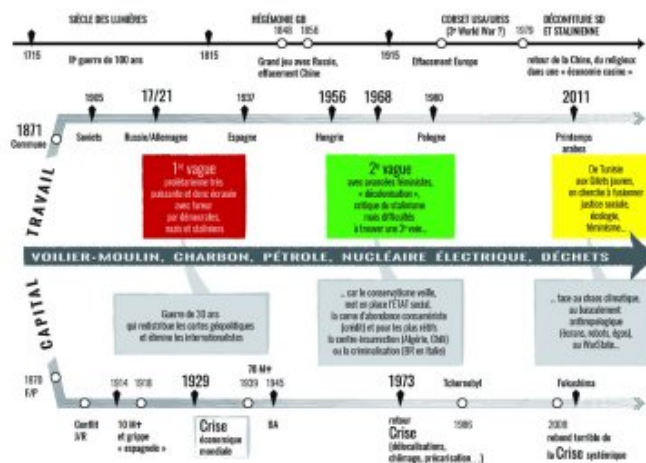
SIÈCLE DES LUMIÈRES

HÉGÉMONIE GB

CORSET USA/URSS (3e World War ?)

DÉCONFITURE SD ET STALINIENNE

1715

IIe guerre de 100 ans

1815

1848 1856

Grand jeu avec Russie, effacement Chine

1915

Effacement Europe

1976

retour de la Chine, du religieux dans une « économie casino »

1871 Commune

1905 Soviets

17/21 Russie/Allemagne

1937 Espagne

1956 Hongrie

1968

1980 Pologne

2011 Printemps arabes

TRAVAIL

1re vague
prolétarienne très puissante et donc écrasée avec fureur par démocrates, nazis et staliniens

2e vague
avec avancées féministes, « décolonisation », critique du stalinisme mais difficultés à trouver une 3e voie...

De Tunisie aux Gilets jaunes, en cherche à fusionner justice sociale, écologie, féminisme...

VOILIER-MOULIN, CHARBON, PÉTROLE, NUCLÉAIRE ÉLECTRIQUE, DÉCHETS

CAPITAL

Guerre de 30 ans qui redistribue les cartes géopolitiques et élimine les internationalistes

... car le conservatisme veille, met en place l'ÉTAT social, la corne d'abondance consumériste (crédit) et pour les rétifs la contre-insurrection (Algérie, Chili) ou la criminalisation (BR en Italie)

... face au chaos climatique, au basculement anthropologique (Gorons, robots, égoïsl, au WoKSible...

1870 F/P

Conflit J/R

1914 1918

10 M+ et grippe « espagnole »

1929

Crise économique mondiale

70 M+

1939 1945

BA

1973

retour Crise (délocalisations, chômage, précarisation...)

Tchernobyl

1986

Fukushima

2008

rebond terrible de la Crise systémique